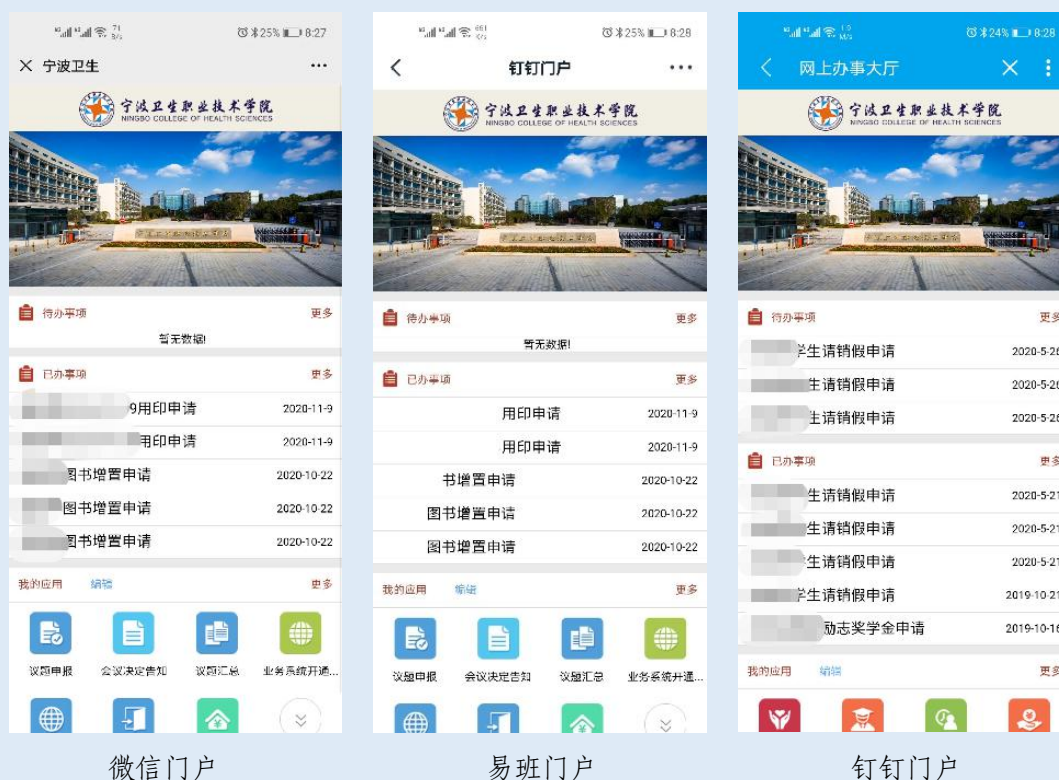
8:27
× 宁波卫生 ···
宁波卫生职业技术学院
NINGBO COLLEGE OF HEALTH SCIENCES
待办事项 更多
暂无数据!
已办事项 更多
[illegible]9用印申请 2020-11-9
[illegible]用印申请 2020-11-9
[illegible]图书增置申请 2020-10-22
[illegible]图书增置申请 2020-10-22
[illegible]图书增置申请 2020-10-22
我的应用 编辑 更多
议题申报 会议决定告知 议题汇总 业务系统开通...

微信门户

8:28
< 钉钉门户 ···
宁波卫生职业技术学院
NINGBO COLLEGE OF HEALTH SCIENCES
待办事项 更多
暂无数据!
已办事项 更多
用印申请 2020-11-9
用印申请 2020-11-9
书增置申请 2020-10-22
图书增置申请 2020-10-22
图书增置申请 2020-10-22
我的应用 编辑 更多
议题申报 会议决定告知 议题汇总 业务系统开通...

易班门户

8:28
< 网上办事大厅 ×
宁波卫生职业技术学院
NINGBO COLLEGE OF HEALTH SCIENCES
待办事项 更多
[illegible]学生请销假申请 2020-5-26
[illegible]生请销假申请 2020-5-26
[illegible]生请销假申请 2020-5-26
已办事项 更多
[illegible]生请销假申请 2020-5-21
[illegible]生请销假申请 2020-5-21
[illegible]生请销假申请 2020-5-21
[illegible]学生请销假申请 2019-10-21
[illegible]励志奖学金申请 2019-10-16
我的应用 编辑 更多

钉钉门户